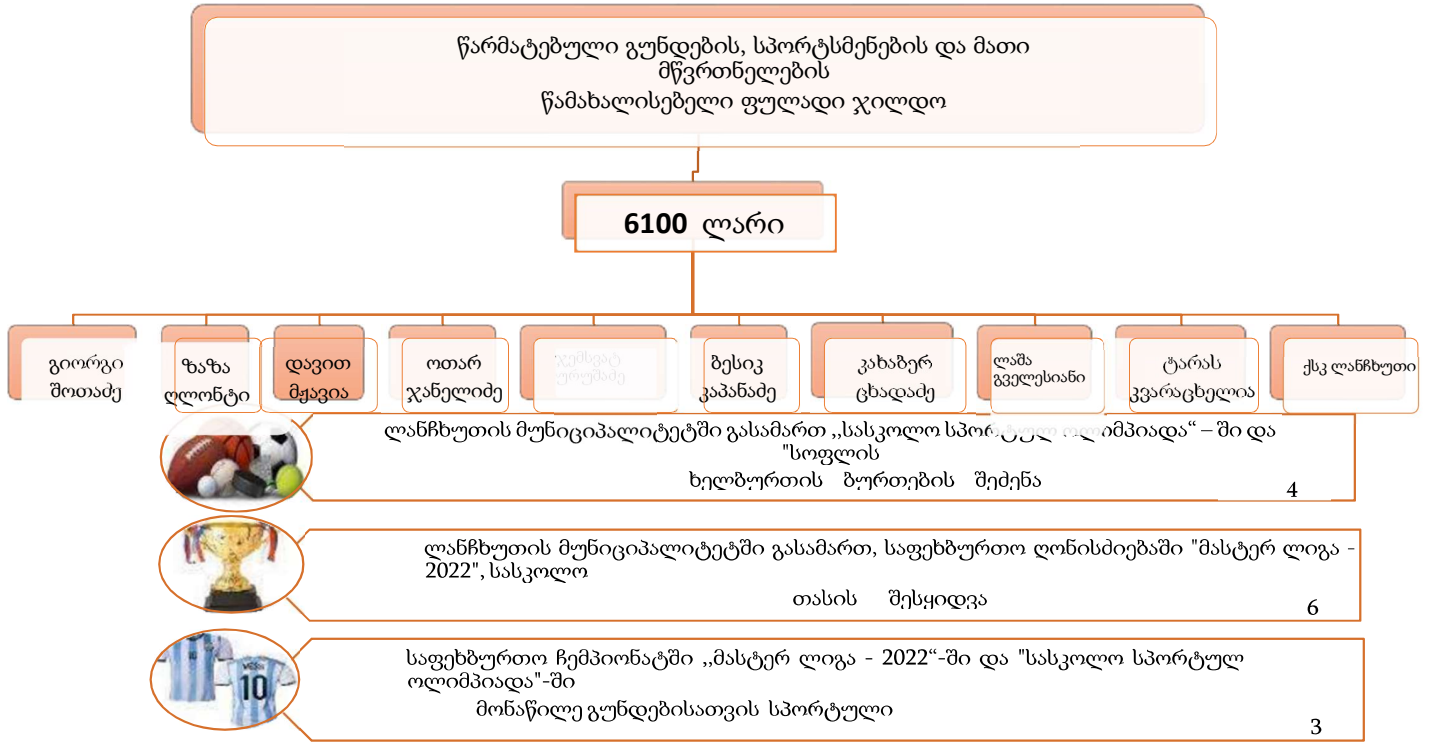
წარმატებული გუნდების, სპორტსმენების და მათი მწვრთნელების
წამახალისებელი ფულადი ჯილდო

6100 ლარი

გიორგი შოთაძე

ზაზა ღლონტი

დავით მჟავია

ოთარ ჯანელიძე

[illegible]

ბესიკ კაპანაძე

კახაბერ ცხადაძე

ლაშა გველესიანი

ტარას კვარაცხელია

ქსკ ლანჩხუთი

ლანჩხუთის მუნიციპალიტეტში გასამართ ,,სასკოლო სპორ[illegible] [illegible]იმპიადა" – ში და "სოფლის
ხელბურთის ბურთების შეძენა
4

ლანჩხუთის მუნიციპალიტეტში გასამართ, საფეხბურთო ღონისძიებაში "მასტერ ლიგა - 2022", სასკოლო
თასის შესყიდვა
6

საფეხბურთო ჩემპიონატში ,,მასტერ ლიგა - 2022"-ში და "სასკოლო სპორტულ ოლიმპიადა"-ში
მონაწილე გუნდებისათვის სპორტული
3